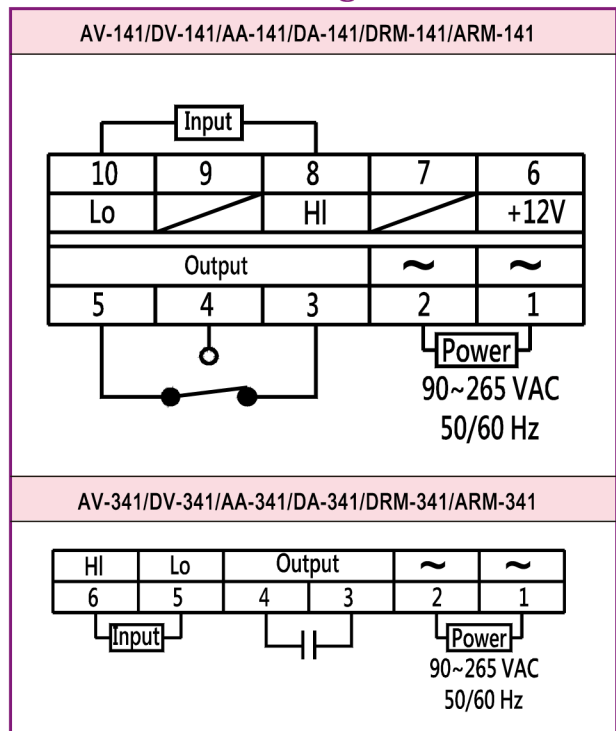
AV-141/DV-141/AA-141/DA-141/DRM-141/ARM-141

Input

| 10 | 9 | 8 | 7 | 6 |
|---|---|---|---|---|
| Lo | | HI | | +12V |

| Output | | | ~ | ~ |
|---|---|---|---|---|
| 5 | 4 | 3 | 2 | 1 |

Power
90~265 VAC
50/60 Hz

AV-341/DV-341/AA-341/DA-341/DRM-341/ARM-341

| HI | Lo | Output | | ~ | ~ |
|---|---|---|---|---|---|
| 6 | 5 | 4 | 3 | 2 | 1 |

Input

Power
90~265 VAC
50/60 Hz